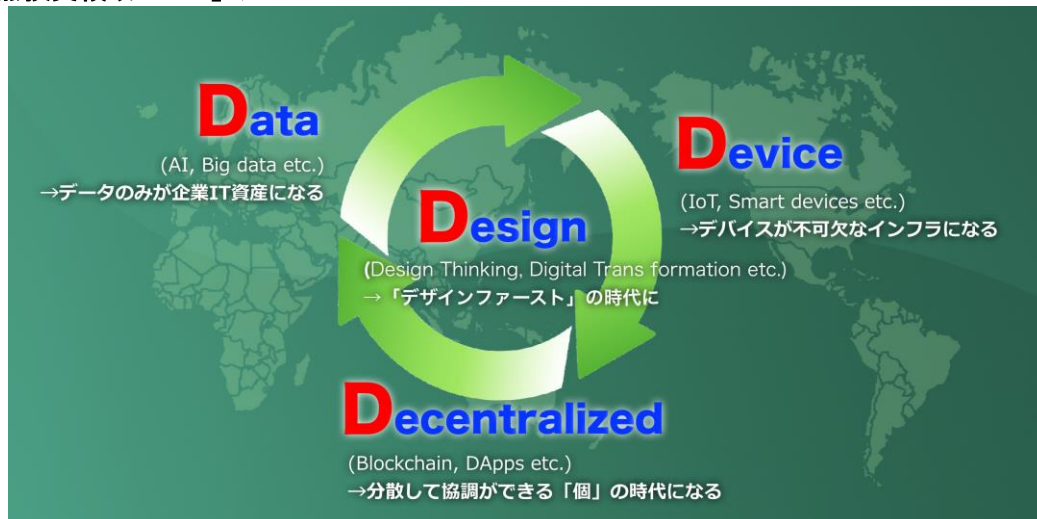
Data
(AI, Big data etc.)
→データのみが企業IT資産になる

Device
(IoT, Smart devices etc.)
→デバイスが不可欠なインフラになる

Design
(Design Thinking, Digital Trans formation etc.)
→「デザインファースト」の時代に

Decentralized
(Blockchain, DApps etc.)
→分散して協調ができる「個」の時代になる